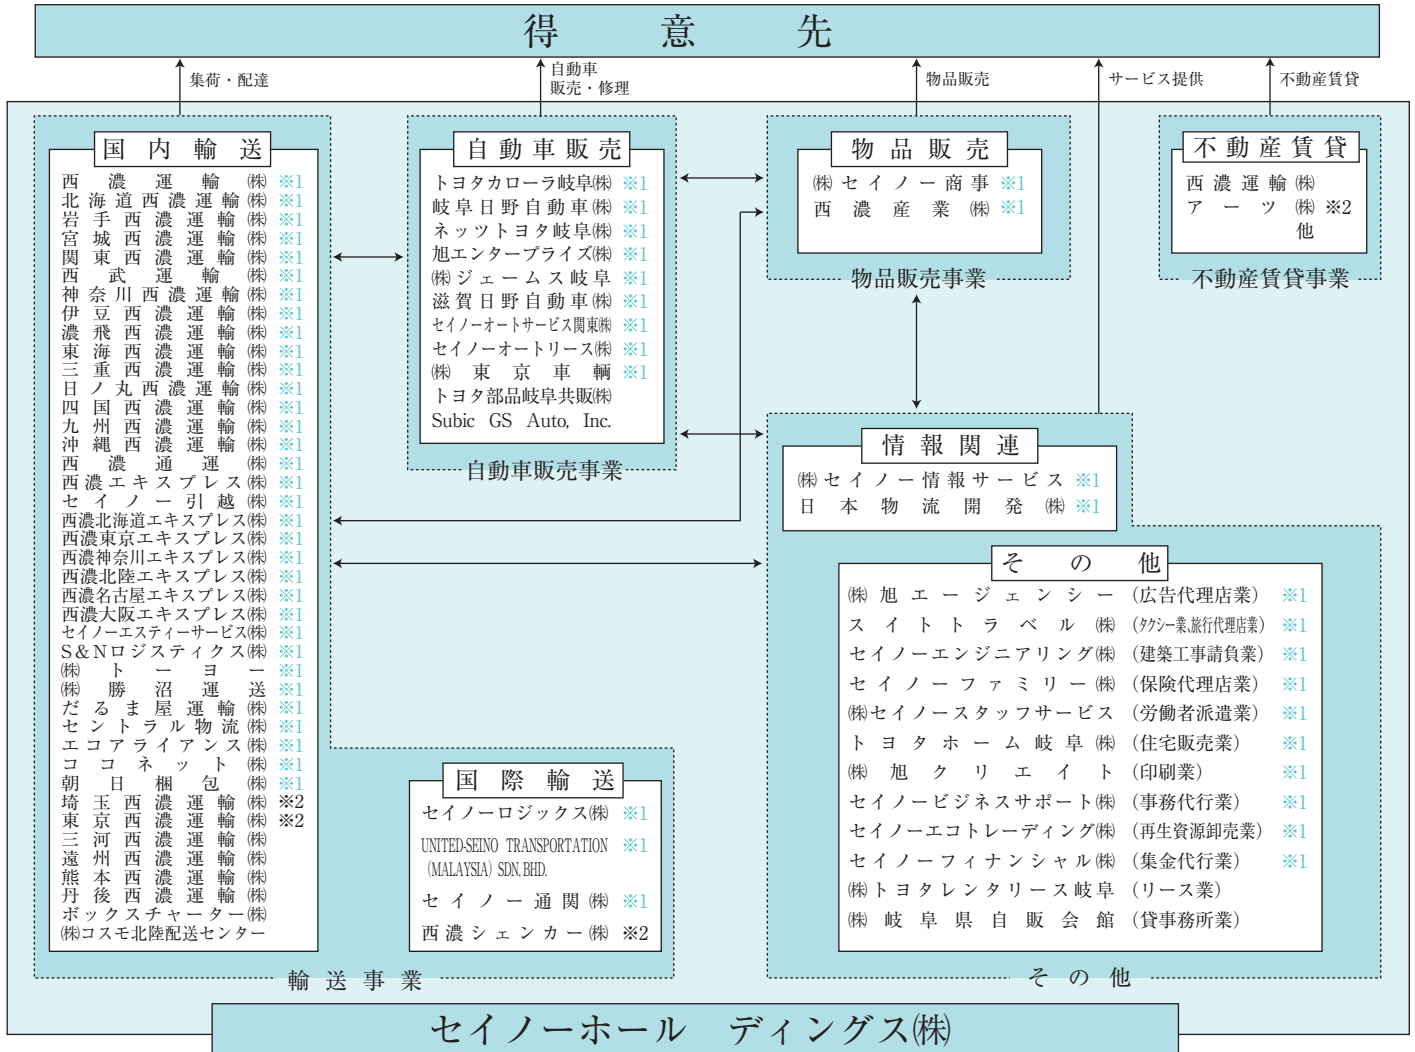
得　意　先

集荷・配達

自動車
販売・修理

物品販売

サービス提供

不動産賃貸

国内輸送

西濃運輸㈱ ※1
北海道西濃運輸㈱ ※1
岩手西濃運輸㈱ ※1
宮城西濃運輸㈱ ※1
関東西濃運輸㈱ ※1
西武運輸㈱ ※1
神奈川西濃運輸㈱ ※1
伊豆西濃運輸㈱ ※1
濃飛西濃運輸㈱ ※1
東海西濃運輸㈱ ※1
三重西濃運輸㈱ ※1
日ノ丸西濃運輸㈱ ※1
四国西濃運輸㈱ ※1
九州西濃運輸㈱ ※1
沖縄西濃運輸㈱ ※1
西濃通運㈱ ※1
西濃エキスプレス㈱ ※1
セイノー引越㈱ ※1
西濃北海道エキスプレス㈱ ※1
西濃東京エキスプレス㈱ ※1
西濃神奈川エキスプレス㈱ ※1
西濃北陸エキスプレス㈱ ※1
西濃名古屋エキスプレス㈱ ※1
西濃大阪エキスプレス㈱ ※1
セイノーエスティーサービス㈱ ※1
S&Nロジスティクス㈱ ※1
㈱トーヨー ※1
㈱勝沼運送 ※1
だるま屋運輸㈱ ※1
セントラル物流㈱ ※1
エコアライアンス㈱ ※1
ココネット㈱ ※1
朝日梱包㈱ ※1
埼玉西濃運輸㈱ ※2
東京西濃運輸㈱ ※2
三河西濃運輸㈱
遠州西濃運輸㈱
熊本西濃運輸㈱
丹後西濃運輸㈱
ボックスチャーター㈱
㈱コスモ北陸配送センター

自動車販売

トヨタカローラ岐阜㈱ ※1
岐阜日野自動車㈱ ※1
ネッツトヨタ岐阜㈱ ※1
旭エンタープライズ㈱ ※1
㈱ジェームス岐阜 ※1
滋賀日野自動車㈱ ※1
セイノーオートサービス関東㈱ ※1
セイノーオートリース㈱ ※1
㈱東京車輌 ※1
トヨタ部品岐阜共販㈱
Subic GS Auto, Inc.

自動車販売事業

物品販売

㈱セイノー商事 ※1
西濃産業㈱ ※1

物品販売事業

不動産賃貸

西濃運輸㈱
アーツ㈱ ※2
他

不動産賃貸事業

情報関連

㈱セイノー情報サービス ※1
日本物流開発㈱ ※1

その他

㈱旭エージェンシー（広告代理店業） ※1
スイトトラベル㈱（タクシー業,旅行代理店業） ※1
セイノーエンジニアリング㈱（建築工事請負業） ※1
セイノーファミリー㈱（保険代理店業） ※1
㈱セイノースタッフサービス（労働者派遣業） ※1
トヨタホーム岐阜㈱（住宅販売業） ※1
㈱旭クリエイト（印刷業） ※1
セイノービジネスサポート㈱（事務代行業） ※1
セイノーエコトレーディング㈱（再生資源卸売業） ※1
セイノーフィナンシャル㈱（集金代行業） ※1
㈱トヨタレンタリース岐阜（リース業）
㈱岐阜県自販会館（貸事務所業）

国際輸送

セイノーロジックス㈱ ※1
UNITED-SEINO TRANSPORTATION (MALAYSIA) SDN.BHD. ※1
セイノー通関㈱ ※1
西濃シェンカー㈱ ※2

輸送事業

その他

セイノーホールディングス㈱